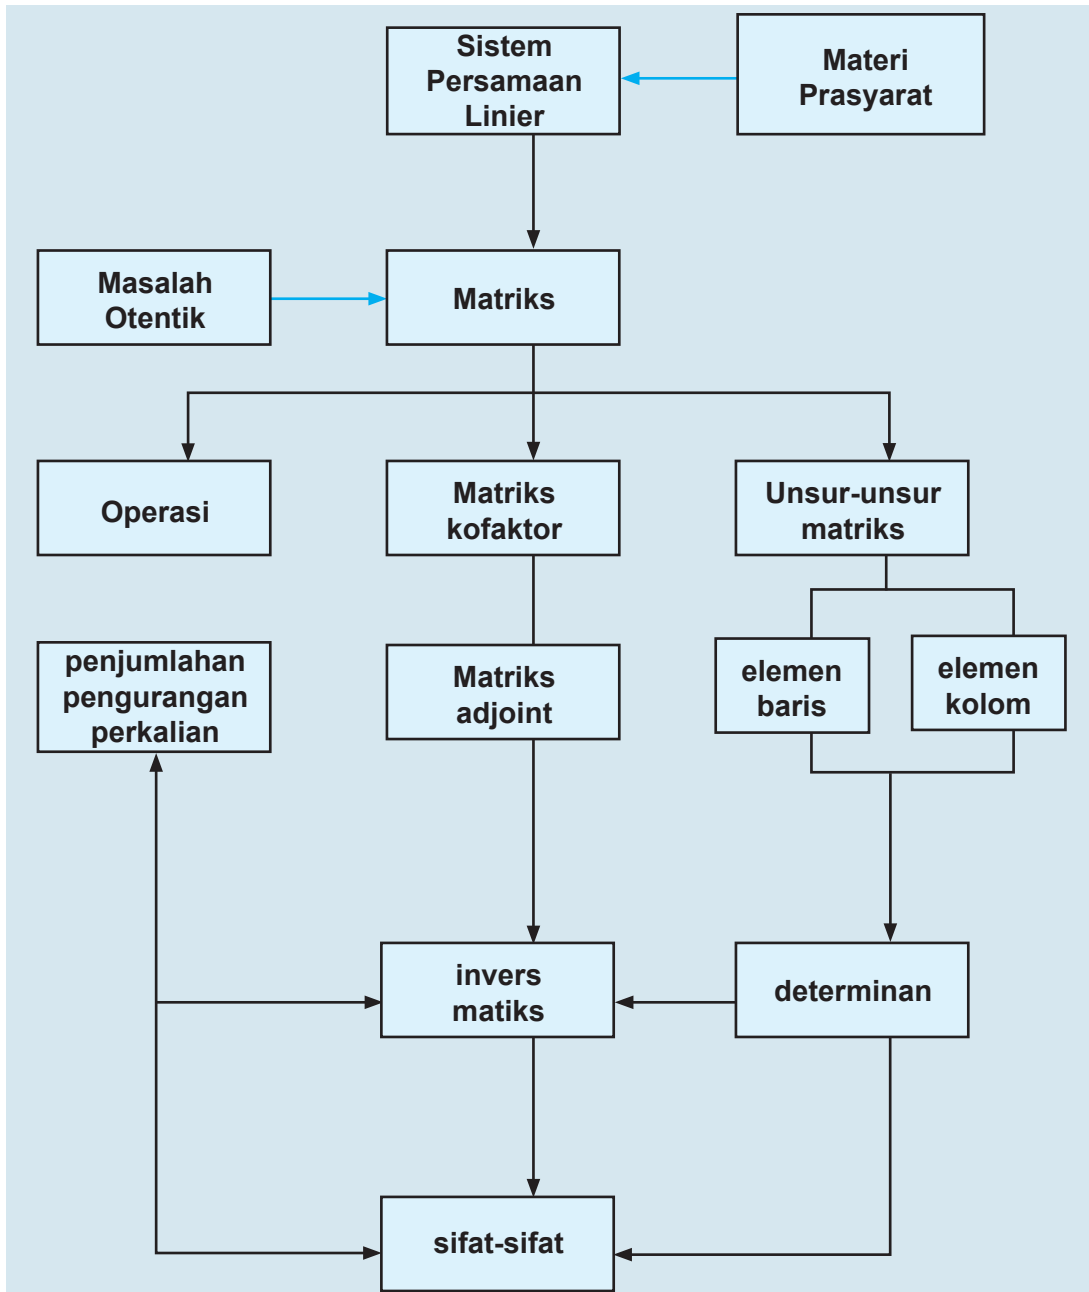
Sistem Persamaan Linier

Materi Prasyarat

Masalah Otentik

Matriks

Operasi

Matriks kofaktor

Unsur-unsur matriks

penjumlahan pengurangan perkalian

Matriks adjoint

elemen baris

elemen kolom

invers matiks

determinan

sifat-sifat